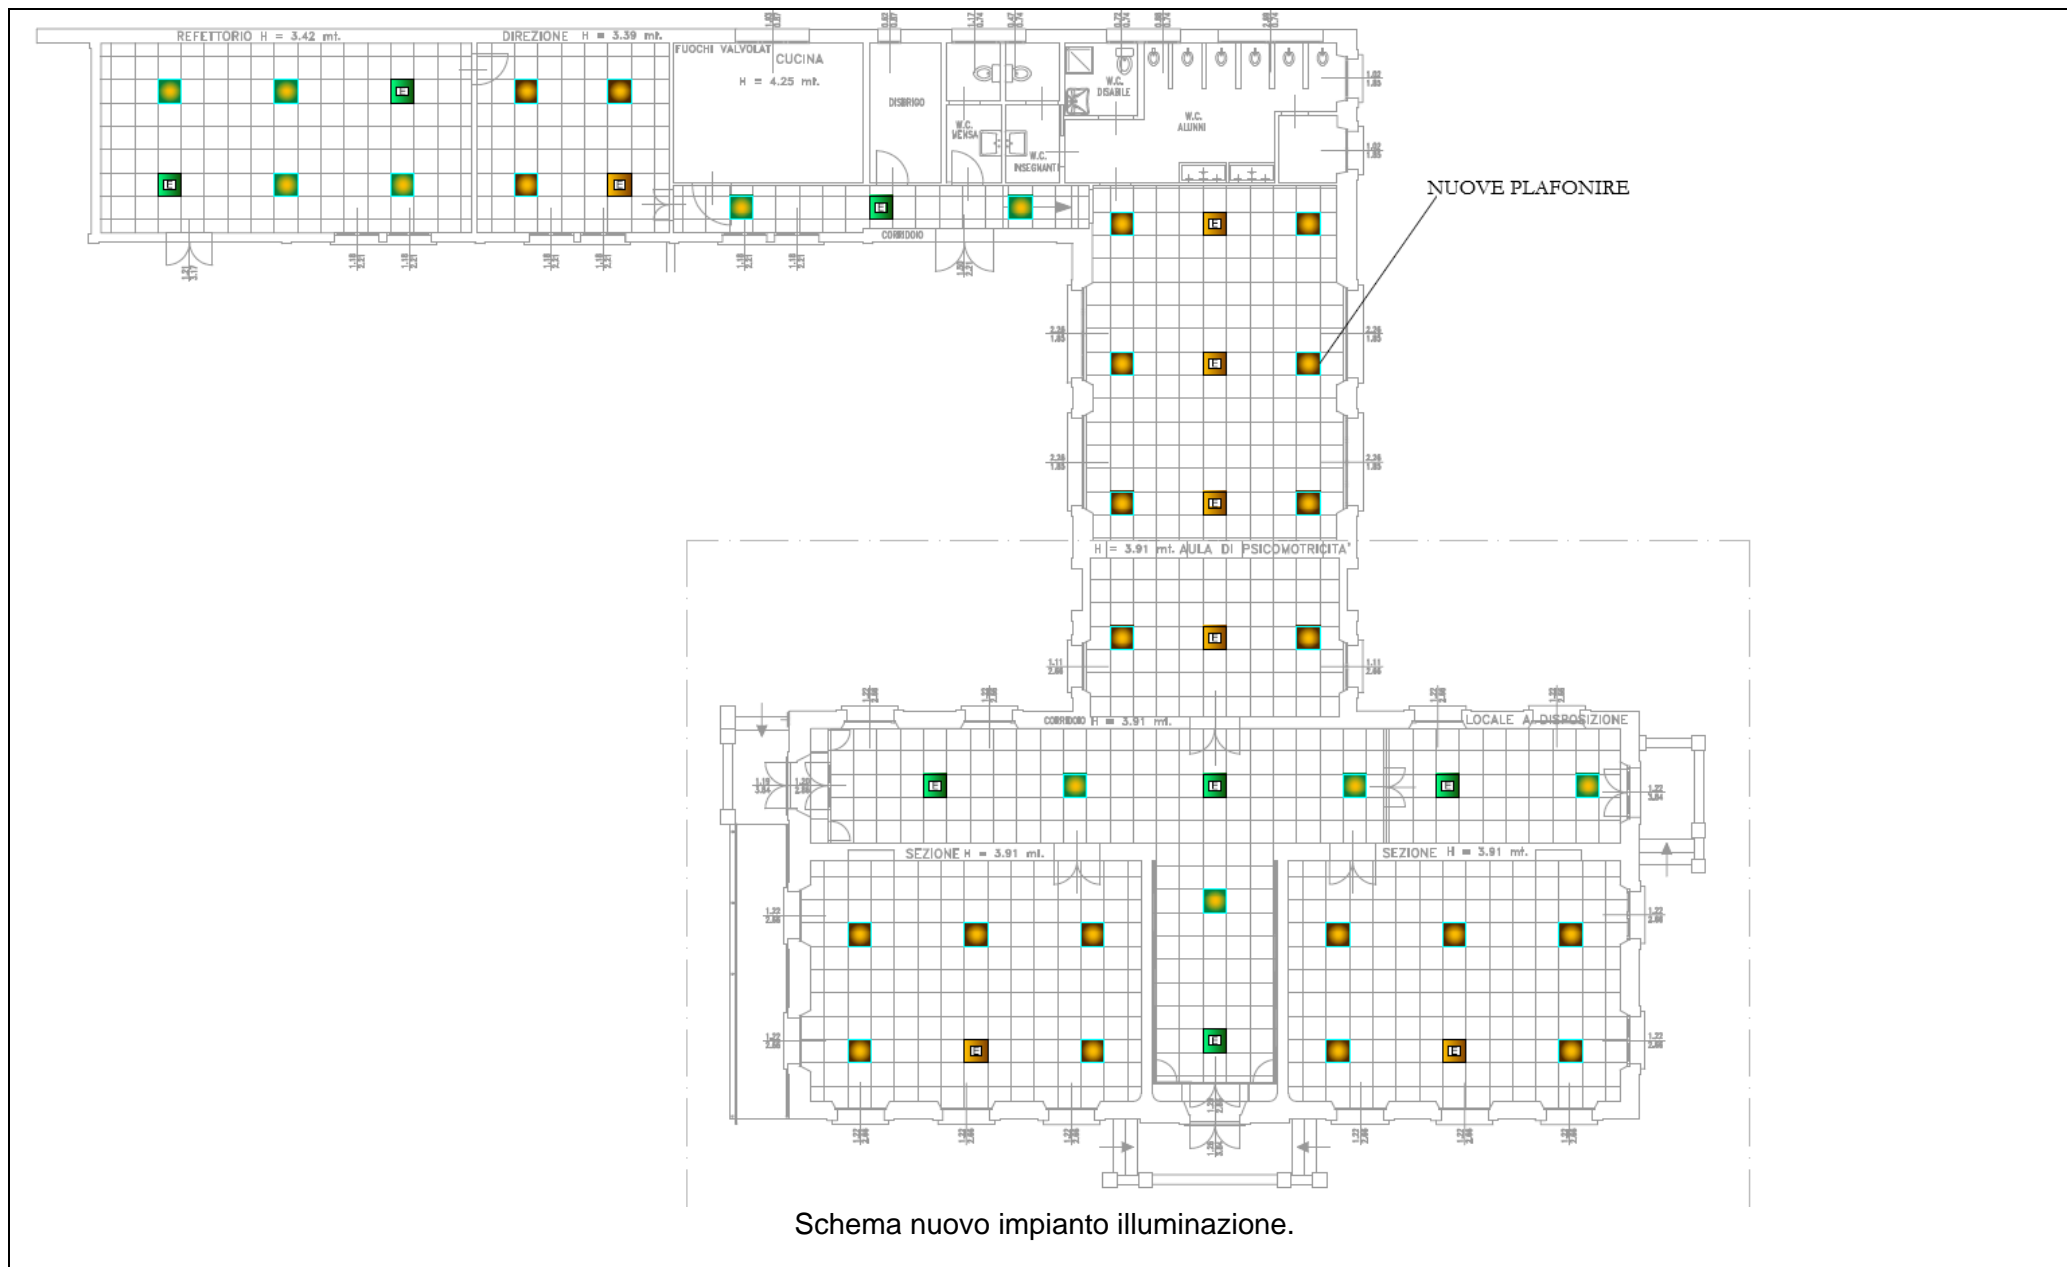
REFETTORIO H = 3.42 mt.

DIREZIONE H = 3.39 mt.

FUOCHI VALVOLAT

CUCINA
H = 4.25 mt.

DISBRIGO

W.C. MENSA

W.C. INSEGNANTI

W.C. DISABILE

W.C. ALUNNI

CORRIDOIO

NUOVE PLAFONIRE

H = 3.91 mt. AULA DI PSICOMOTRICITA'

CORRIDOIO H = 3.91 mt.

LOCALE A DISPOSIZIONE

SEZIONE H = 3.91 mt.

SEZIONE H = 3.91 mt.

Schema nuovo impianto illuminazione.